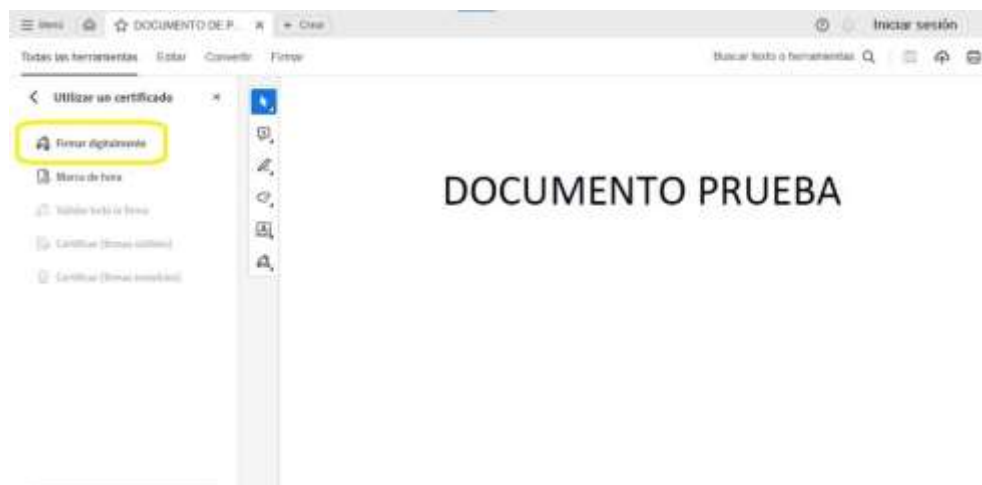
Menú DOCUMENTO DE P... × + Crear

Iniciar sesión

Todas las herramientas Editar Convertir Firmar

Buscar texto o herramientas

Utilizar un certificado ×

Firmar digitalmente

Marca de hora

Validar todas las firmas

Certificar (firmas visibles)

Certificar (firmas invisibles)

DOCUMENTO PRUEBA